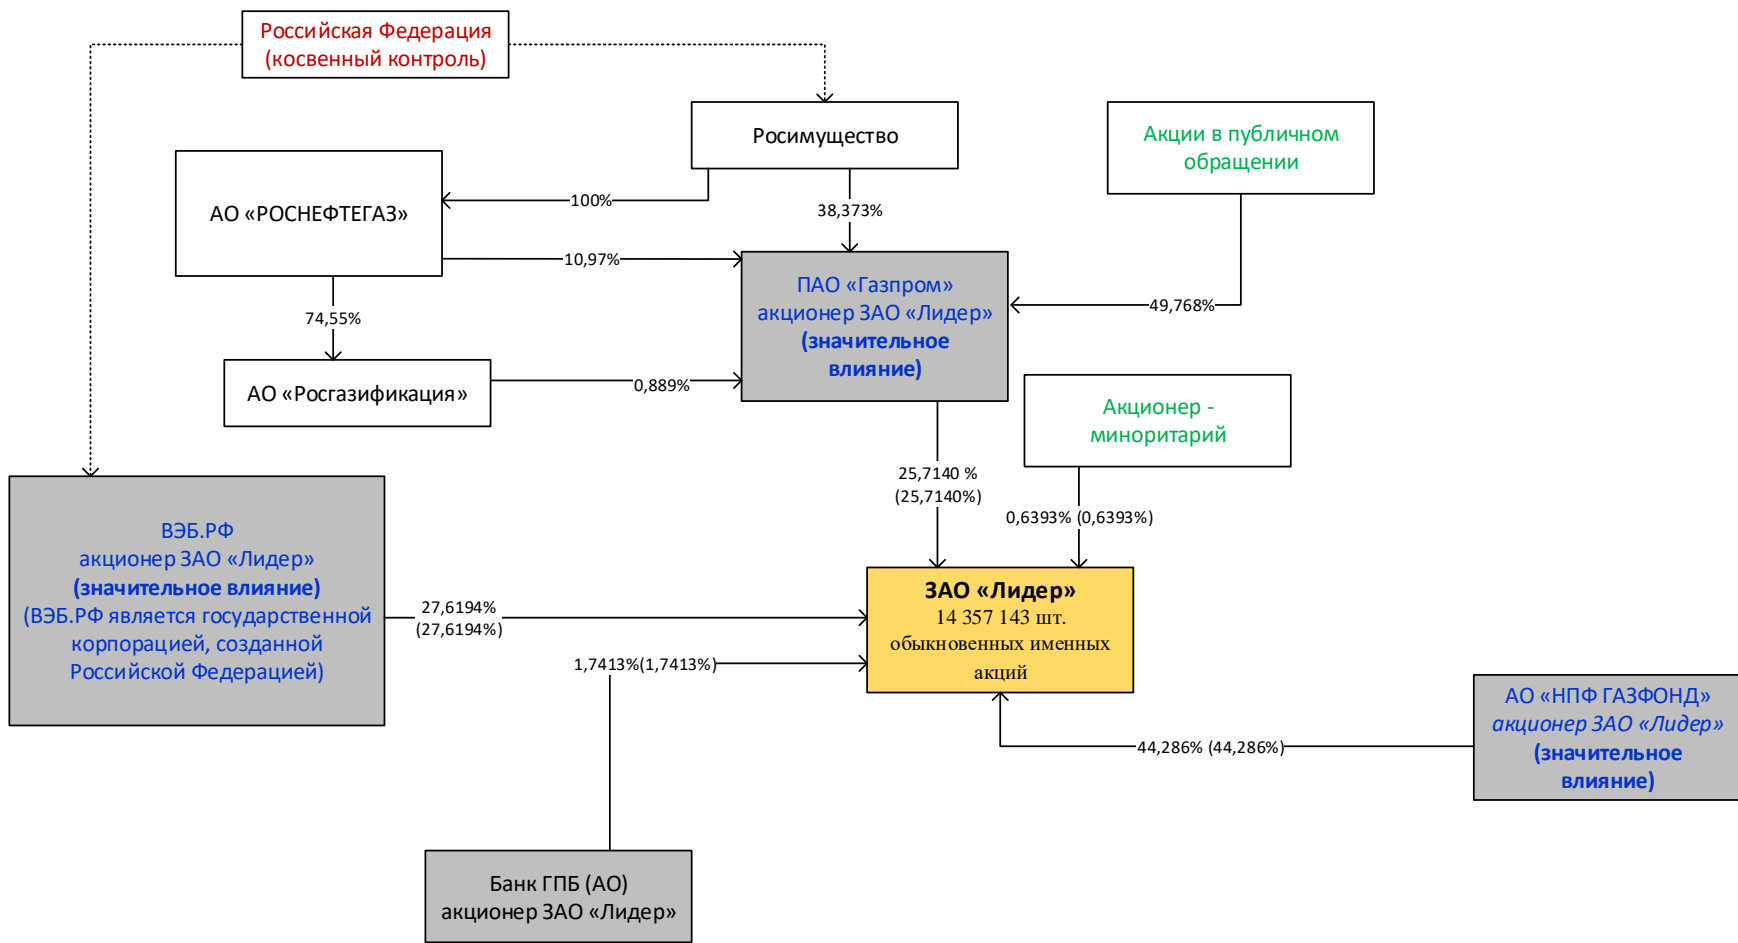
Российская Федерация
(косвенный контроль)

Росимущество

Акции в публичном обращении

АО «РОСНЕФТЕГАЗ»

100%

38,373%

10,97%

ПАО «Газпром»
акционер ЗАО «Лидер»
**(значительное влияние)**

49,768%

74,55%

АО «Росгазификация»

0,889%

Акционер - миноритарий

25,7140 %
(25,7140%)

0,6393% (0,6393%)

ВЭБ.РФ
акционер ЗАО «Лидер»
**(значительное влияние)**
(ВЭБ.РФ является государственной корпорацией, созданной Российской Федерацией)

27,6194%
(27,6194%)

**ЗАО «Лидер»**
14 357 143 шт.
обыкновенных именных акций

1,7413%(1,7413%)

АО «НПФ ГАЗФОНД»
*акционер ЗАО «Лидер»*
**(значительное влияние)**

44,286% (44,286%)

Банк ГПБ (АО)
акционер ЗАО «Лидер»